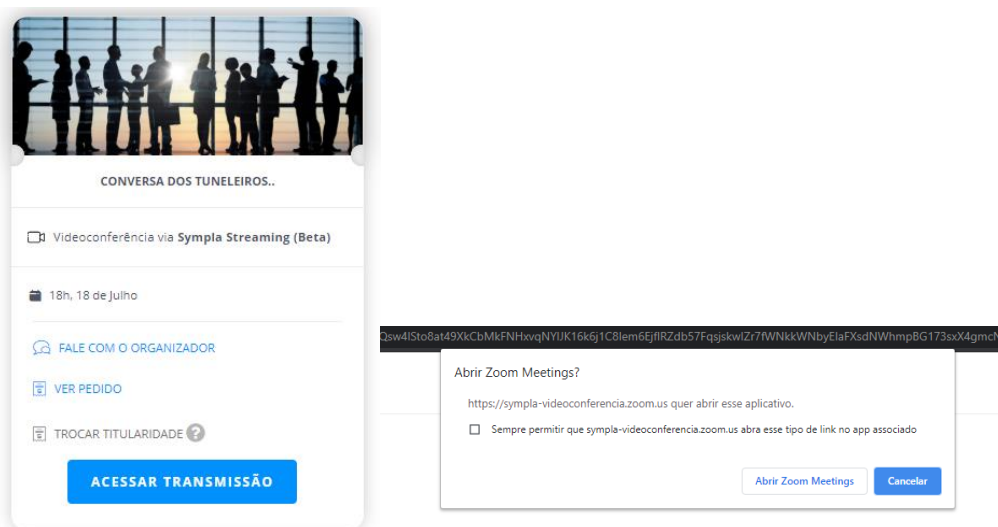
CONVERSA DOS TUNELEIROS..

Videoconferência via **Sympla Streaming (Beta)**

18h, 18 de Julho

FALE COM O ORGANIZADOR

VER PEDIDO

TROCAR TITULARIDADE ?

ACESSAR TRANSMISSÃO

Qsw4lSto8at49XkCbMkFNHxvqNYIJK16k6j1C8lem6EjflRZdb57FqsjskwlZr7fWNkkWNbyElaFXsdNWhmpBG173sxX4gmcN

Abrir Zoom Meetings?

https://sympla-videoconferencia.zoom.us quer abrir esse aplicativo.

Sempre permitir que sympla-videoconferencia.zoom.us abra esse tipo de link no app associado

Abrir Zoom Meetings

Cancelar